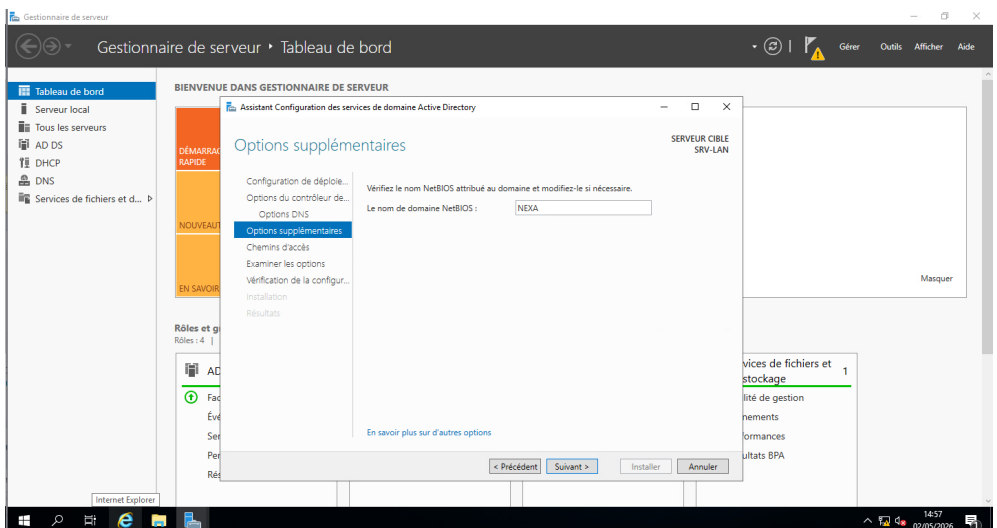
Gestionnaire de serveur

Gestionnaire de serveur ‣ Tableau de bord

Gérer Outils Afficher Aide

Tableau de bord
Serveur local
Tous les serveurs
AD DS
DHCP
DNS
Services de fichiers et d...

BIENVENUE DANS GESTIONNAIRE DE SERVEUR

DÉMARRAG RAPIDE

NOUVEAUT

EN SAVOIR

Masquer

Rôles et g
Rôles : 4 |

AD
Fac
Évé
Ser
Per
Rés

vices de fichiers et stockage 1
lité de gestion
nements
formances
ultats BPA

Assistant Configuration des services de domaine Active Directory

Options supplémentaires

SERVEUR CIBLE
SRV-LAN

Configuration de déploie...
Options du contrôleur de...
Options DNS
Options supplémentaires
Chemins d'accès
Examiner les options
Vérification de la configur...
Installation
Résultats

Vérifiez le nom NetBIOS attribué au domaine et modifiez-le si nécessaire.

Le nom de domaine NetBIOS : NEXA

En savoir plus sur d'autres options

< Précédent Suivant > Installer Annuler

Internet Explorer

14:57
02/05/2026